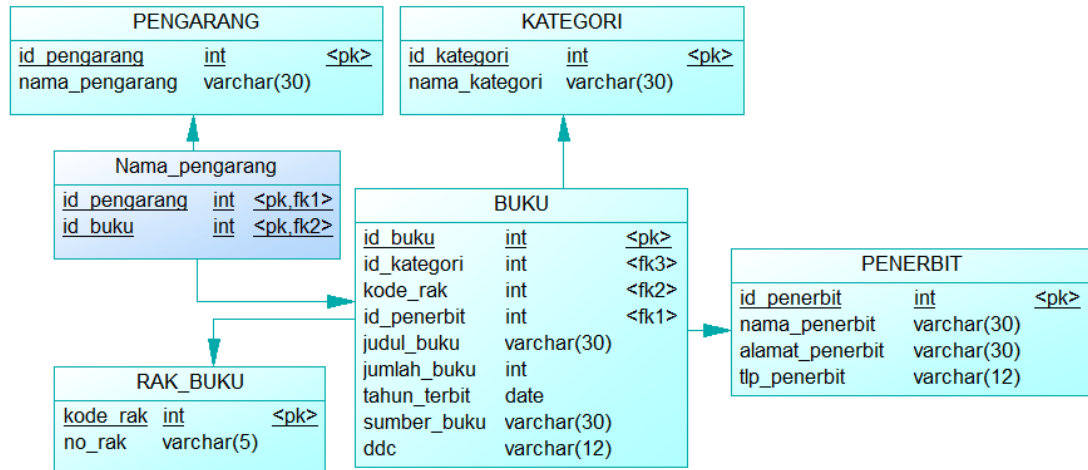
PENGARANG

| id_pengarang | int | <pk> |
|---|---|---|
| nama_pengarang | varchar(30) | |

KATEGORI

| id_kategori | int | <pk> |
|---|---|---|
| nama_kategori | varchar(30) | |

Nama_pengarang

| id_pengarang | int | <pk,fk1> |
|---|---|---|
| id_buku | int | <pk,fk2> |

BUKU

| id_buku | int | <pk> |
|---|---|---|
| id_kategori | int | <fk3> |
| kode_rak | int | <fk2> |
| id_penerbit | int | <fk1> |
| judul_buku | varchar(30) | |
| jumlah_buku | int | |
| tahun_terbit | date | |
| sumber_buku | varchar(30) | |
| ddc | varchar(12) | |

PENERBIT

| id_penerbit | int | <pk> |
|---|---|---|
| nama_penerbit | varchar(30) | |
| alamat_penerbit | varchar(30) | |
| tlp_penerbit | varchar(12) | |

RAK_BUKU

| kode_rak | int | <pk> |
|---|---|---|
| no_rak | varchar(5) | |